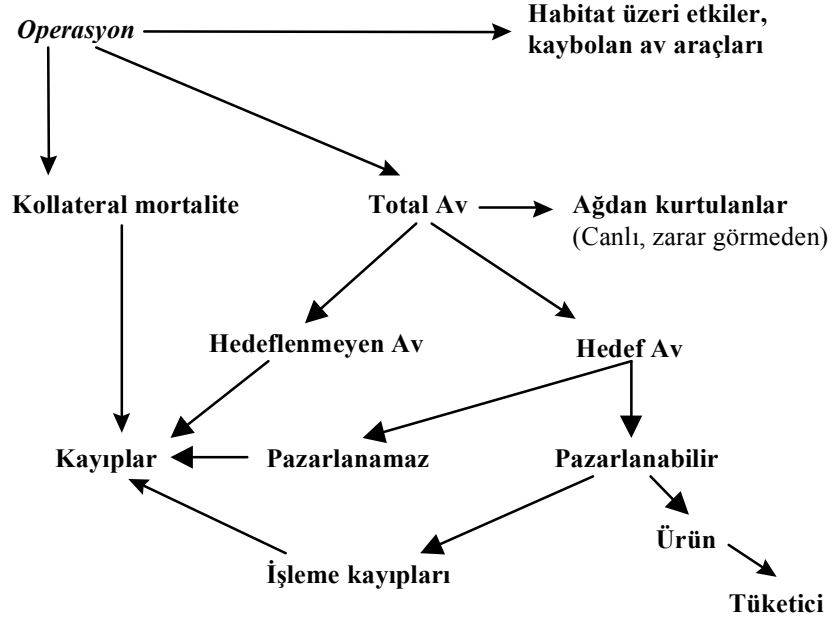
Operasyon

Habitat üzeri etkiler, kaybolan av araçları

Kollateral mortalite

Total Av

Ağdan kurtulanlar (Canlı, zarar görmeden)

Hedeflenmeyen Av

Hedef Av

Kayıplar

Pazarlanamaz

Pazarlanabilir

Ürün

İşleme kayıpları

Tüketici